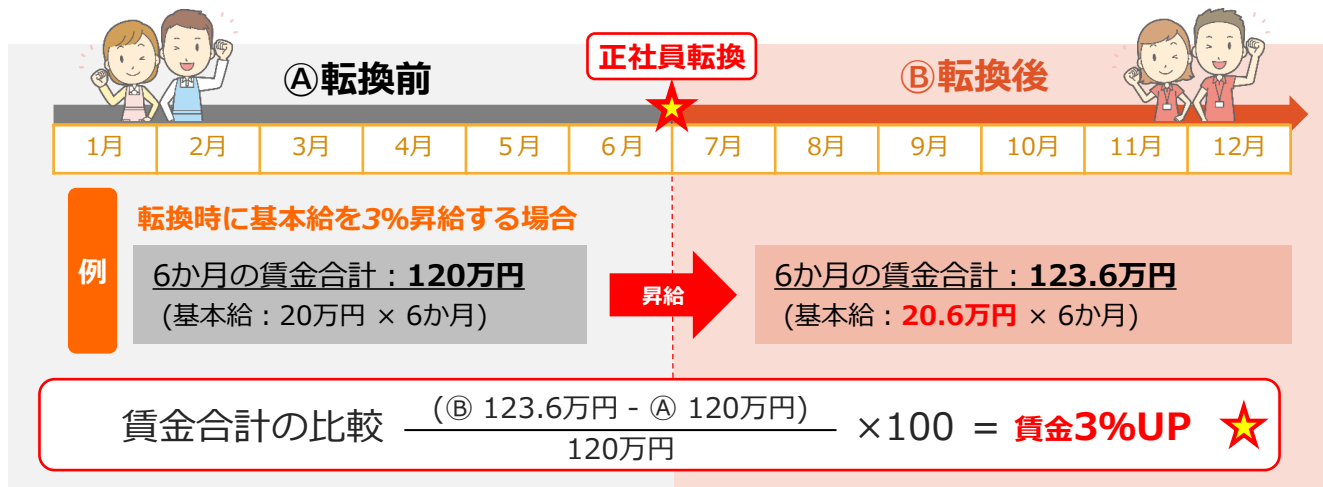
Ⓐ転換前

正社員転換

Ⓑ転換後

| 1月 | 2月 | 3月 | 4月 | 5月 | 6月 | 7月 | 8月 | 9月 | 10月 | 11月 | 12月 |
|---|---|---|---|---|---|---|---|---|---|---|---|

例

転換時に基本給を3%昇給する場合

6か月の賃金合計：120万円
(基本給：20万円 × 6か月)

昇給

6か月の賃金合計：123.6万円
(基本給：20.6万円 × 6か月)

賃金合計の比較 $\frac{(Ⓑ\ 123.6万円 - Ⓐ\ 120万円)}{120万円}$ ×100 ＝ 賃金3%UP